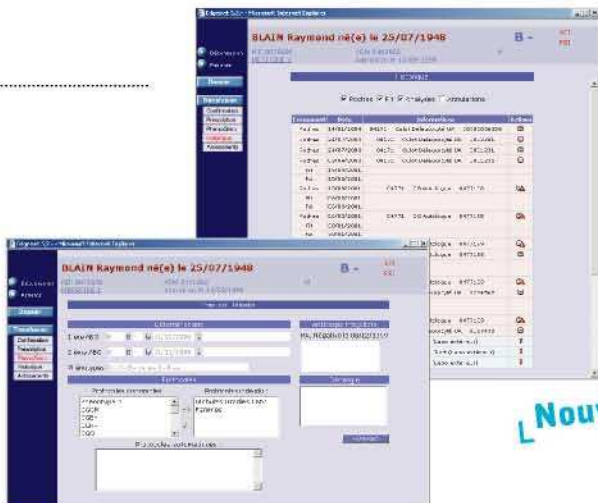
Edgesoft 5.0 - Microsoft Internet Explorer

BLAIN Raymond né(e) le 25/07/1948

B -

Historique

Rouleaux  IDE  Analyses  Annulations

Evénement | Date | Informations | Actions

Edgesoft 5.0 - Microsoft Internet Explorer

BLAIN Raymond né(e) le 25/07/1948

B -

Dossier

Transfusion
Certificats
Prescription
Prescriptions
Historique
Accessoires

Fiche de liaison

Demande
Anticorps irréguliers
Remarque

Produits commandés
Produits conseillés

Prescription commentée

Nouv